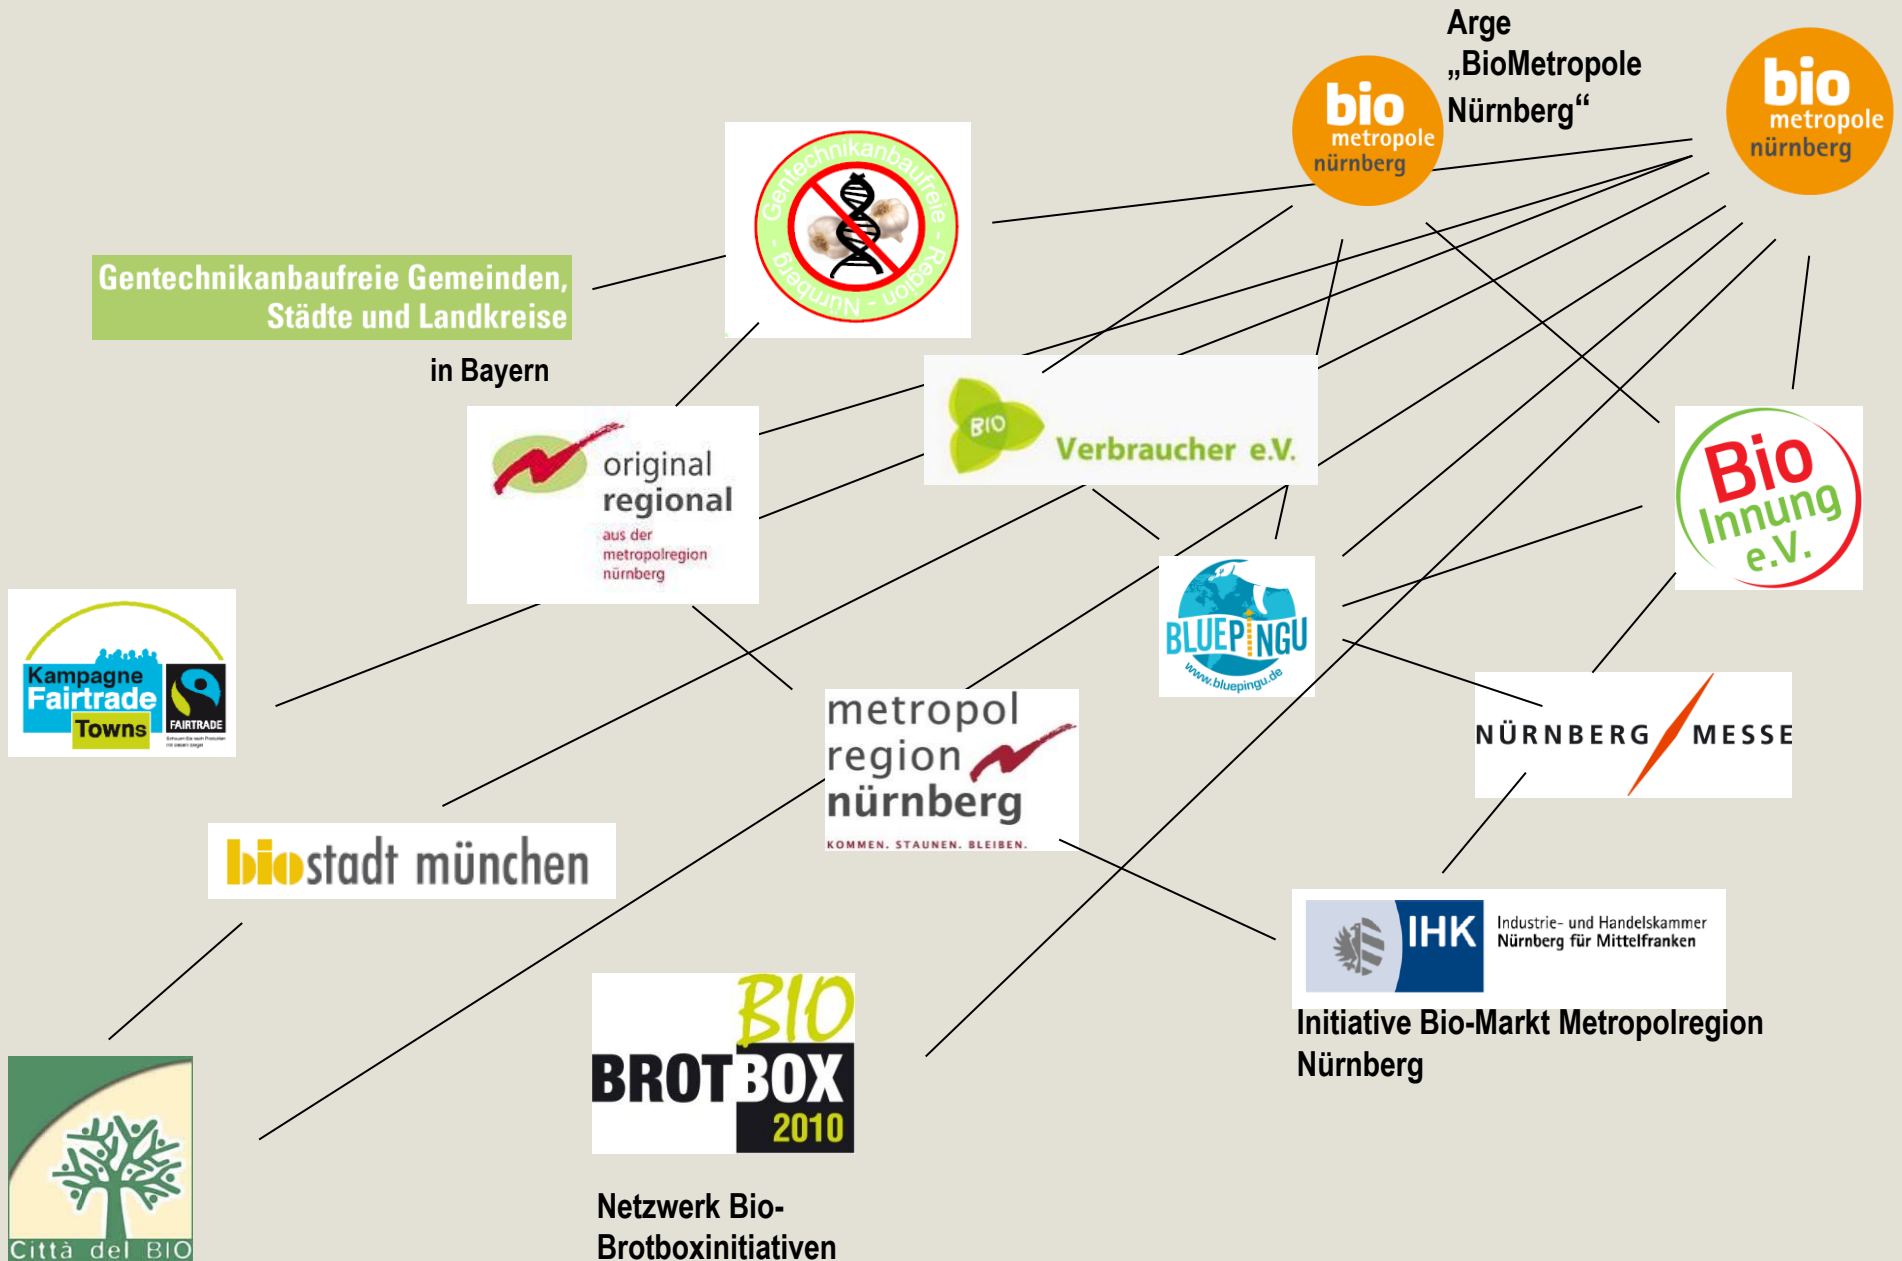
Arge „BioMetropole Nürnberg“

bio metropole nürnberg

bio metropole nürnberg

Gentechnikanbaufreie - Region - Nürnberg

Gentechnikanbaufreie Gemeinden, Städte und Landkreise

in Bayern

original regional aus der metropolregion nürnberg

BIO Verbraucher e.V.

Bio Innung e.V.

Kampagne Fairtrade Towns FAIRTRADE

BLUEPINGU www.bluepingu.de

metropol region nürnberg KOMMEN. STAUNEN. BLEIBEN.

NÜRNBERG MESSE

biostadt münchen

IHK Industrie- und Handelskammer Nürnberg für Mittelfranken

Initiative Bio-Markt Metropolregion Nürnberg

BIO BROTBOX 2010

Città del BIO

Netzwerk Bio-Brotboxinitiativen